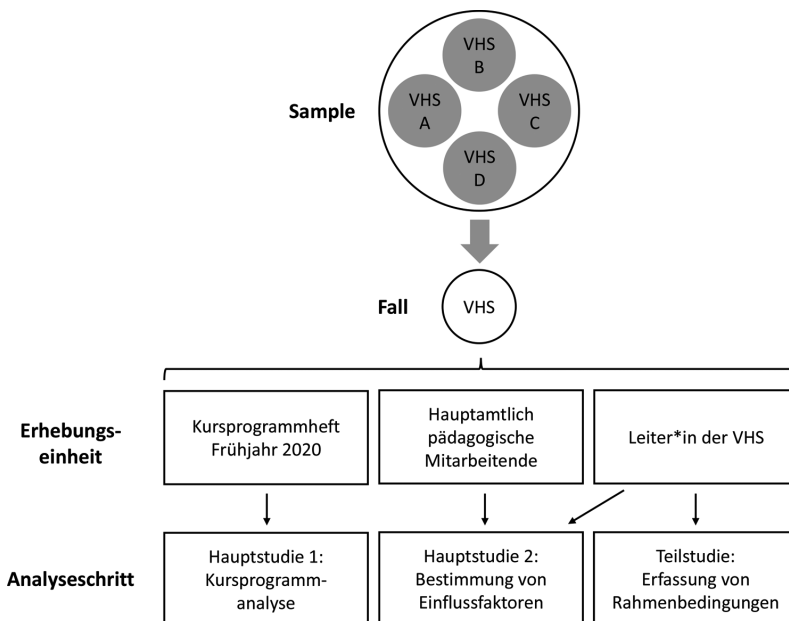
Sample

VHS B

VHS A

VHS C

VHS D

Fall

VHS

Erhebungseinheit

Kursprogrammheft Frühjahr 2020

Hauptamtlich pädagogische Mitarbeitende

Leiter*in der VHS

Analyseschritt

Hauptstudie 1: Kursprogrammanalyse

Hauptstudie 2: Bestimmung von Einflussfaktoren

Teilstudie: Erfassung von Rahmenbedingungen